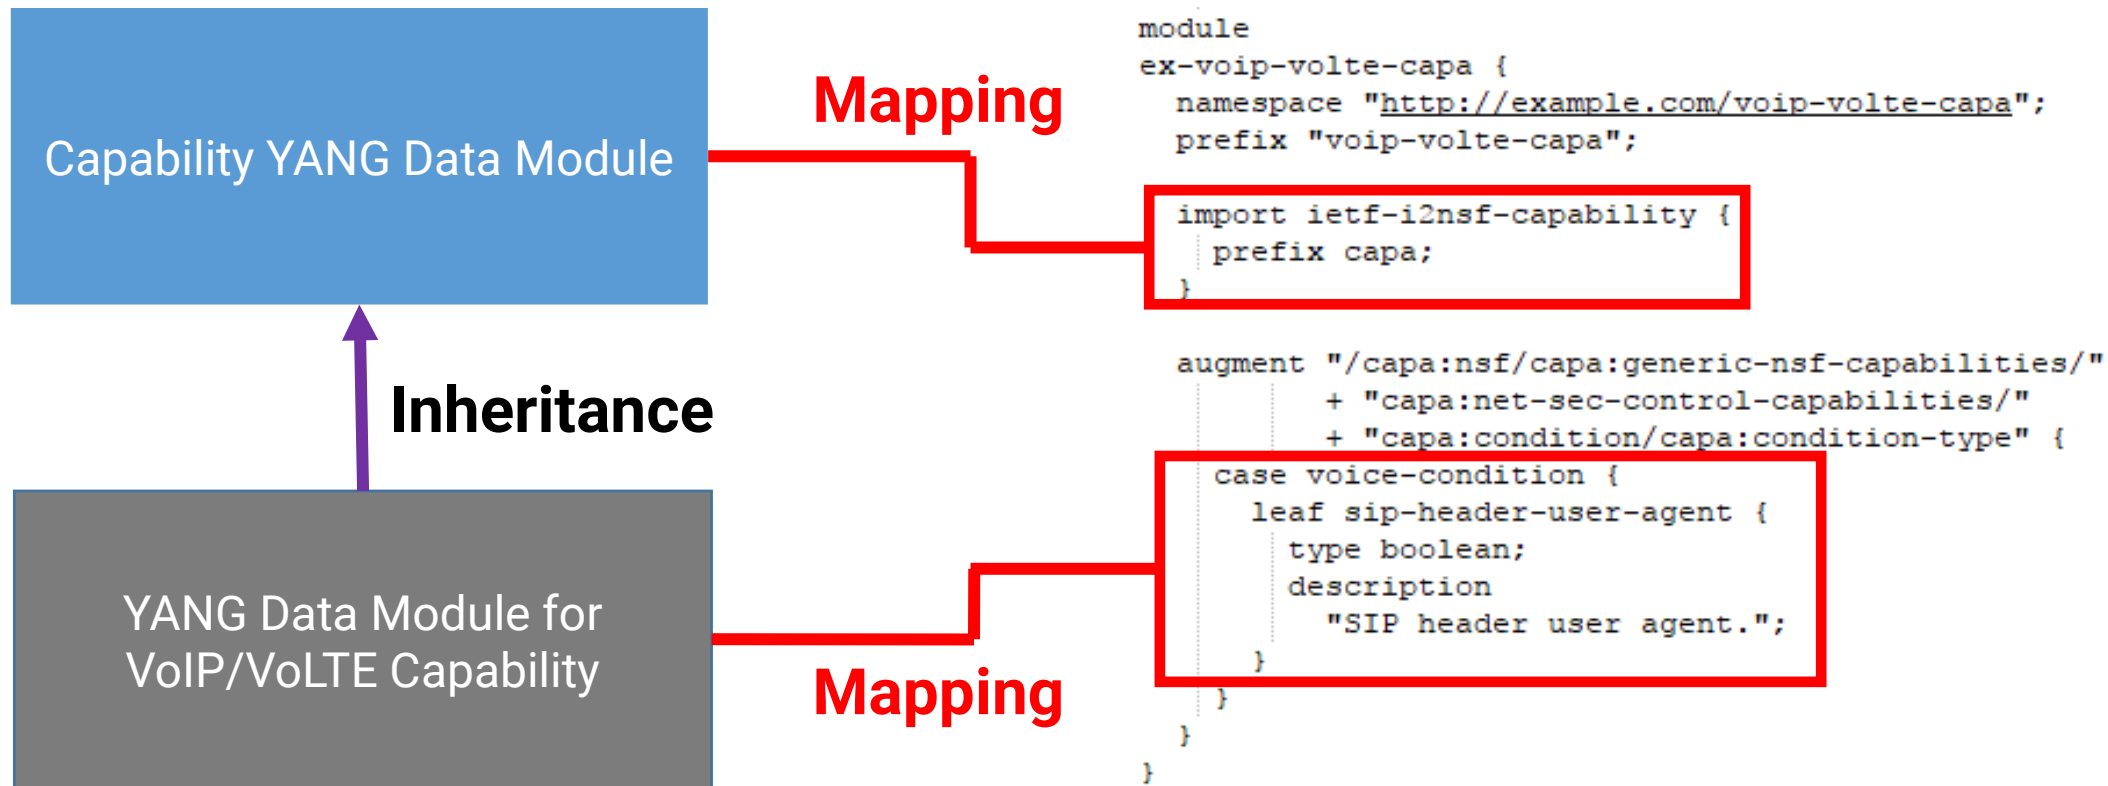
Capability YANG Data Module

Mapping

Inheritance

YANG Data Module for VoIP/VoLTE Capability

Mapping

module
ex-voip-volte-capa {
  namespace "http://example.com/voip-volte-capa";
  prefix "voip-volte-capa";

  import ietf-i2nsf-capability {
    prefix capa;
  }

  augment "/capa:nsf/capa:generic-nsf-capabilities/"
        + "capa:net-sec-control-capabilities/"
        + "capa:condition/capa:condition-type" {
    case voice-condition {
      leaf sip-header-user-agent {
        type boolean;
        description
          "SIP header user agent.";
      }
    }
  }
}